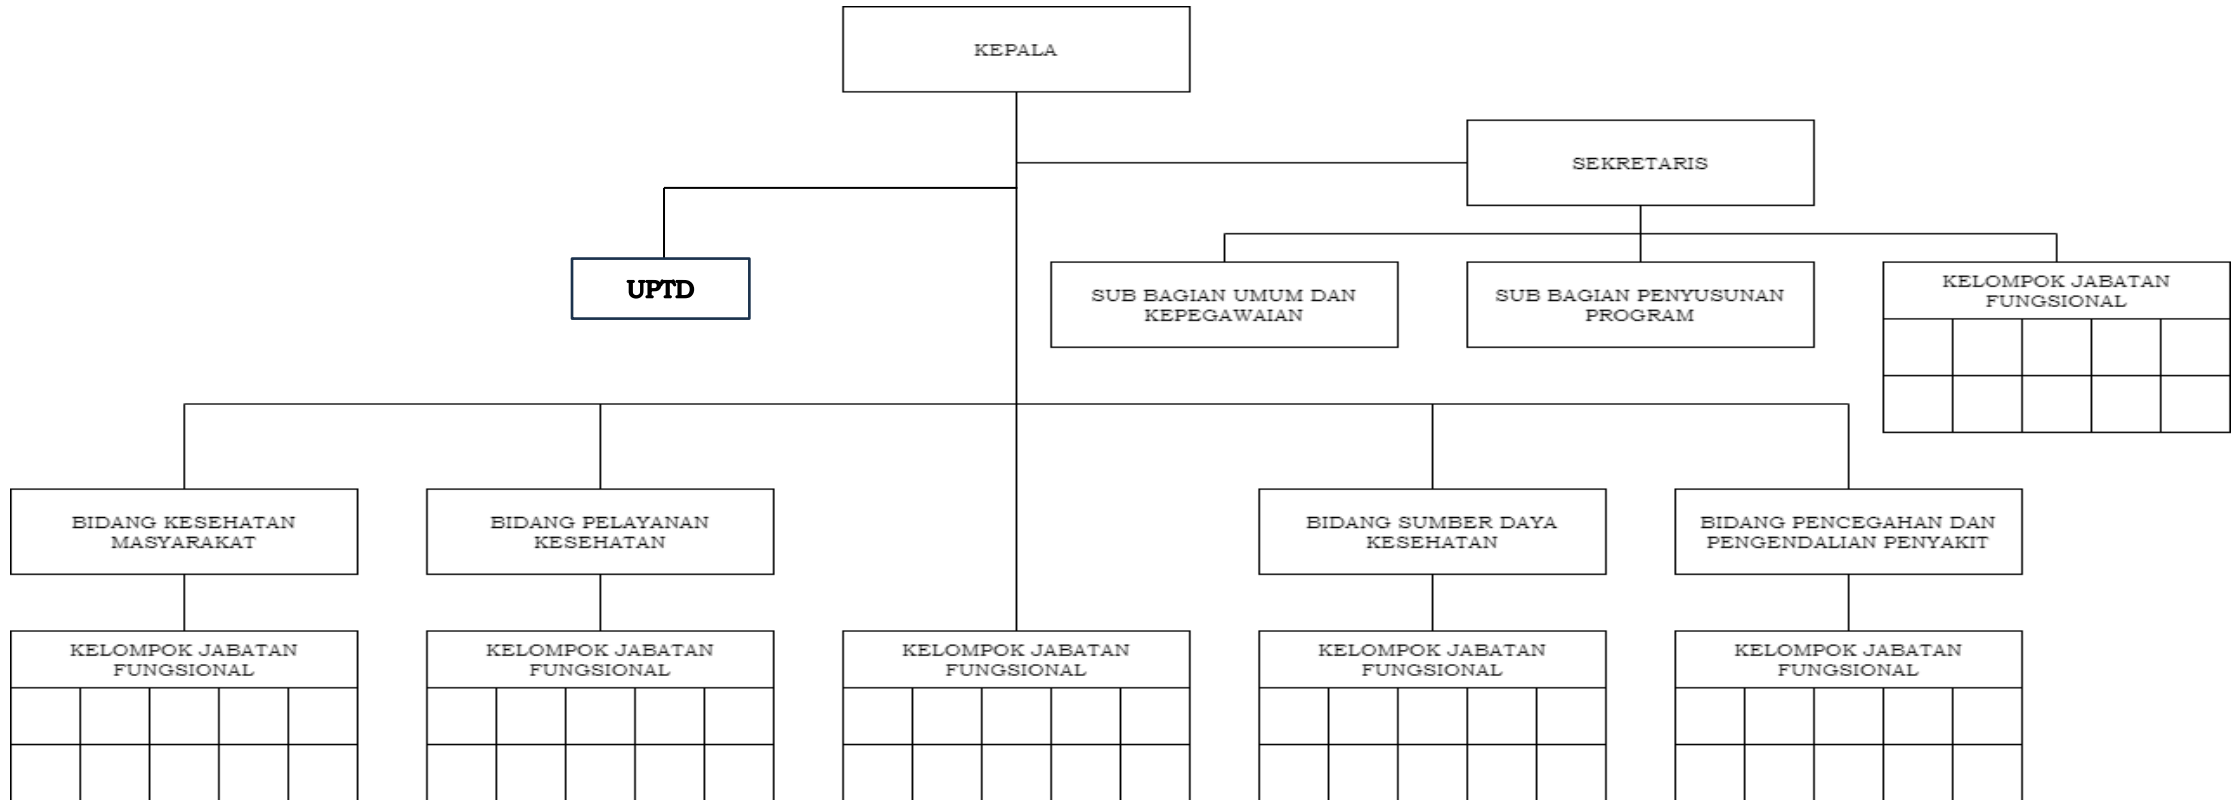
KEPALA

SEKRETARIS

UPTD

SUB BAGIAN UMUM DAN KEPEGAWAIAN

SUB BAGIAN PENYUSUNAN PROGRAM

KELOMPOK JABATAN FUNGSIONAL

BIDANG KESEHATAN MASYARAKAT

BIDANG PELAYANAN KESEHATAN

BIDANG SUMBER DAYA KESEHATAN

BIDANG PENCEGAHAN DAN PENGENDALIAN PENYAKIT

KELOMPOK JABATAN FUNGSIONAL

KELOMPOK JABATAN FUNGSIONAL

KELOMPOK JABATAN FUNGSIONAL

KELOMPOK JABATAN FUNGSIONAL

KELOMPOK JABATAN FUNGSIONAL